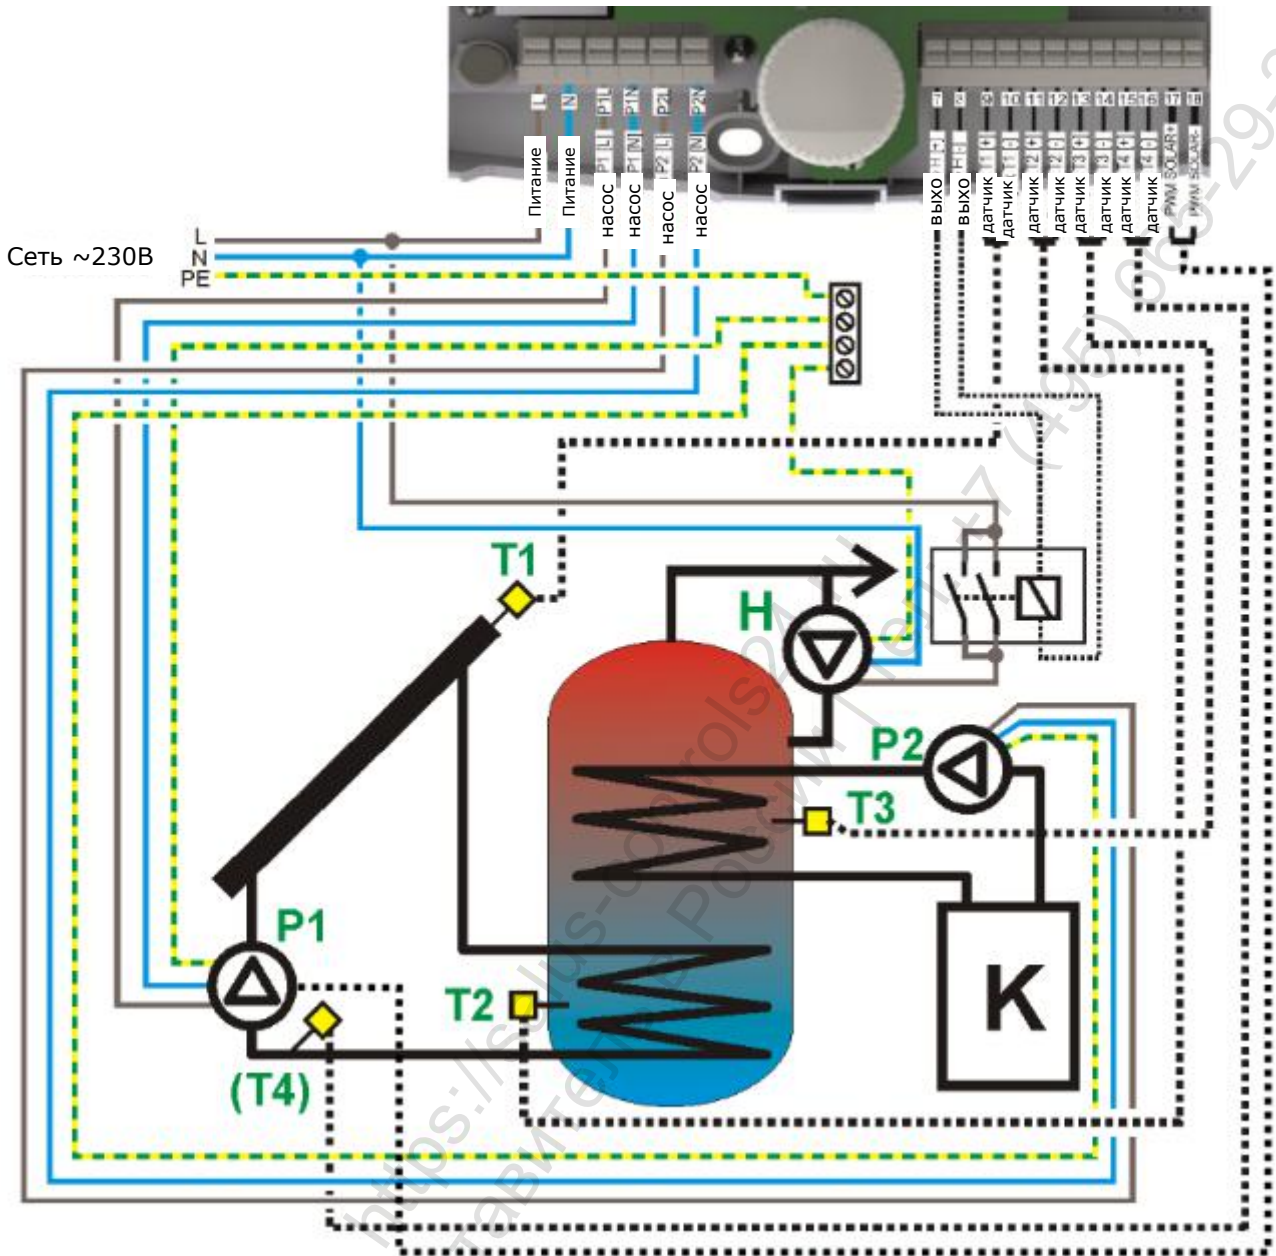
L
N
P1L
P1N
P2L
P2N
L
N
P1 [L]
P1 [N]
P2 [L]
P2 [N]
Питание
Питание
насос
насос
насос
насос

7
8
9
10
11
12
13
14
15
16
17
18
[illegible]
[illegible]
T1 (+)
T1 (-)
T2 (+)
T2 (-)
T3 (+)
T3 (-)
T4 (+)
T4 (-)
PWM SOLAR+
PWM SOLAR-
выхо
выхо
датчик
датчик
датчик
датчик
датчик
датчик
датчик
датчик

Сеть ~230В
L
N
PE

T1
H
P2
T3
P1
T2
K
(T4)

https://salus-controls24.ru
Россия, тел.: +7 (495) 665-29-28
Навигатор